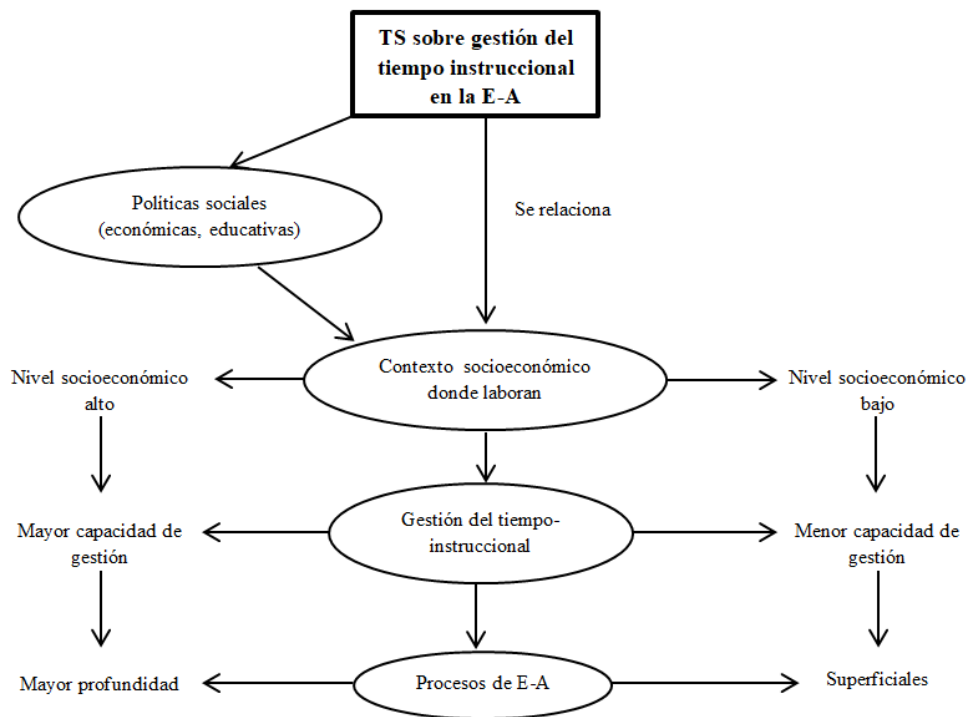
TS sobre gestión del tiempo instruccional en la E-A

Politicas sociales (económicas, educativas)

Se relaciona

Nivel socioeconómico alto

Contexto socioeconómico donde laboran

Nivel socioeconómico bajo

Mayor capacidad de gestión

Gestión del tiempo-instruccional

Menor capacidad de gestión

Mayor profundidad

Procesos de E-A

Superficiales